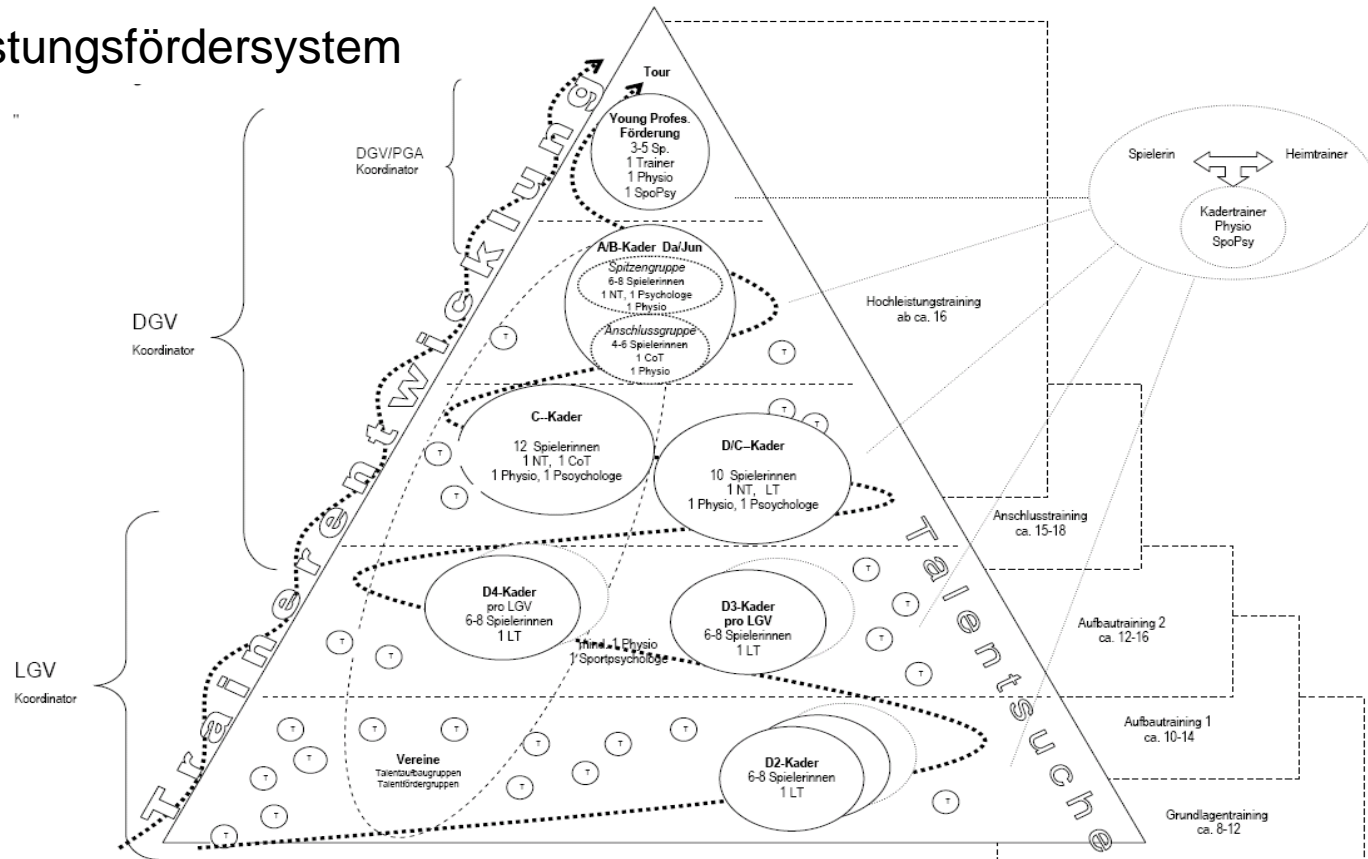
stungsfördersystem

DGV/PGA
Koordinator

DGV
Koordinator

LGV
Koordinator

Trainerentwicklung

Tour

Young Profes. Förderung
3-5 Sp.
1 Trainer
1 Physio
1 SpoPsy

A/B-Kader Da/Jun
Spitzengruppe
6-8 Spielerinnen
1 NT, 1 Psychologe
1 Physio
Anschlussgruppe
4-6 Spielerinnen
1 CoT
1 Physio

C--Kader
12 Spielerinnen
1 NT, 1 CoT
1 Physio, 1 Psychologe

D/C--Kader
10 Spielerinnen
1 NT, LT
1 Physio, 1 Psychologe

D4-Kader
pro LGV
6-8 Spielerinnen
1 LT

D3-Kader
pro LGV
6-8 Spielerinnen
1 LT

mind. 1 Physio
1 Sportpsychologe

Vereine
Talentaufbaugruppen
Talentfördergruppen

D2-Kader
6-8 Spielerinnen
1 LT

Talentsuche

Spielerin
Heimtrainer
Kadertrainer
Physio
SpoPsy

Hochleistungstraining
ab ca. 16

Anschlusstraining
ca. 15-18

Aufbautraining 2
ca. 12-16

Aufbautraining 1
ca. 10-14

Grundlagentraining
ca. 8-12